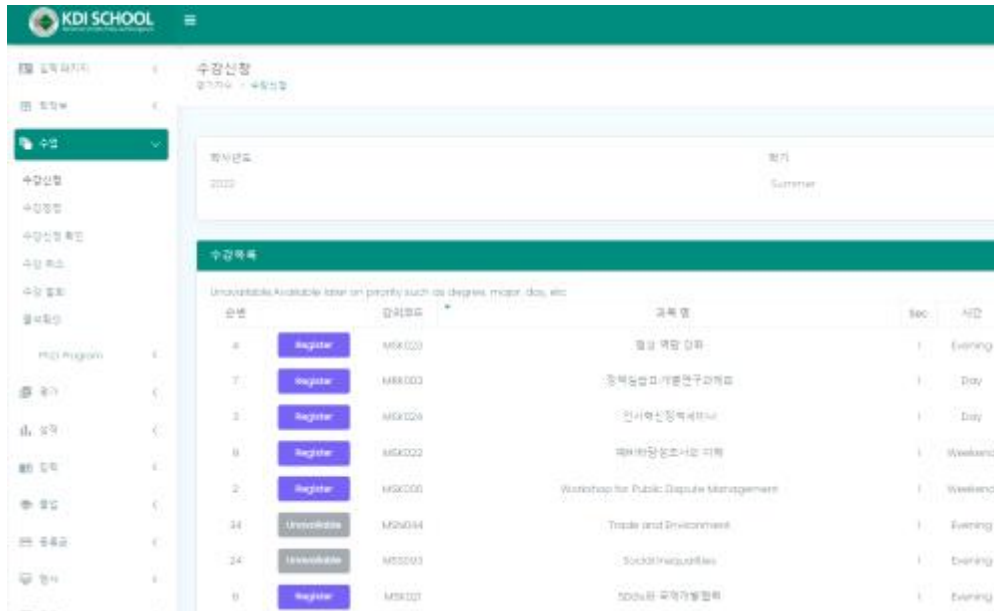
KDI SCHOOL

학적 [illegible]
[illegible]
수업
수강신청
수강정정
수강신청 확인
수강 취소
수강 철회
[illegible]
PhD Program
평가
성적
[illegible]
졸업
등록금
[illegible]

수강신청
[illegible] > 수강신청

학사년도
2022
학기
Summer

수강목록

Unavailable:Available later on priority such as degree, major, day, etc

| 순번 | | 강의코드 | 과목 명 | Sec | 시간 |
|---|---|---|---|---|---|
| 4 | Register | MSK023 | 협상 역량 강화 | 1 | Evening |
| 7 | Register | MSK003 | 정책실험과개별연구과제II | 1 | Day |
| 3 | Register | MSK024 | 인사혁신정책세미나 | 1 | Day |
| 9 | Register | MSK022 | 재해재난방송의 이해 | 1 | Weekend |
| 2 | Register | MSK006 | Workshop for Public Dispute Management | 1 | Weekend |
| 34 | Unavailable | MSN044 | Trade and Environment | 1 | Evening |
| 24 | Unavailable | MSS093 | Social Inequalities | 1 | Evening |
| 8 | Register | MSK021 | SDGs와 국제개발협력 | 1 | Evening |